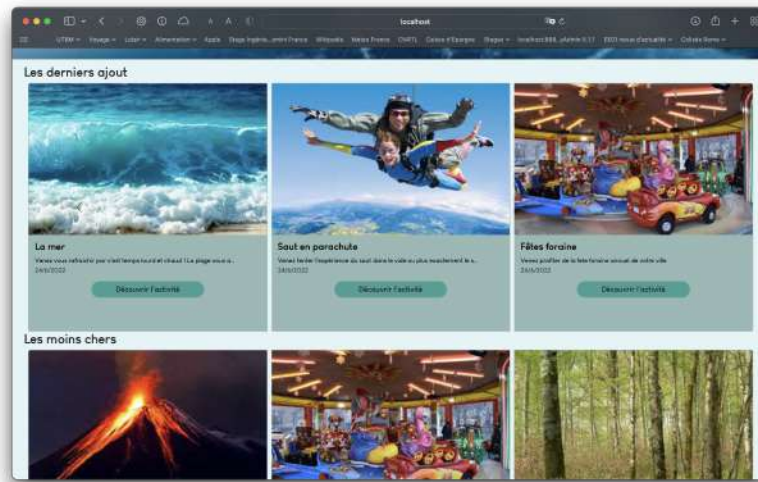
localhost

UTBM Voyage Loisir Alimentation Apple Stage ingénie...ontri France Wikipedia Mister Prono CNRTL Coloss d'Europe Stages localhost:888...phpMyAdmin ESDI news d'actualité Cahier Rome

Les derniers ajout

La mer

Venez vous rafraichir par c'est temps lourd et chaud ! La plage vous a...

24/6/2022

Découvrir l'activité

Saut en parachute

Venez tenter l'expérience du saut dans le vide au plus exactement le s...

24/6/2022

Découvrir l'activité

Fêtes foraine

Venez profiter de la fete foraine annuel de votre ville

24/6/2022

Découvrir l'activité

Les moins chers